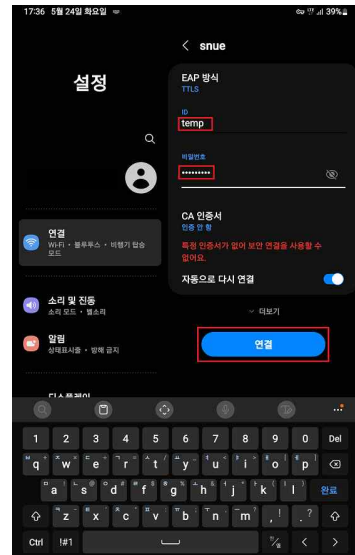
17:36 5월 24일 화요일 39%

설정

연결
Wi-Fi • 블루투스 • 비행기 탑승 모드

소리 및 진동
소리 모드 • 벨소리

알림
상태표시줄 • 방해 금지

디스플레이

< snue

EAP 방식
TTLS

ID
temp

비밀번호
••••••••••

CA 인증서
인증 안 함

특정 인증서가 없어 보안 연결을 사용할 수 없어요.

자동으로 다시 연결

더보기

연결

1 2 3 4 5 6 7 8 9 0 Del
q w e r t y u i o p
a s d f g h j k l 완료
z x c v b n m , . ?
Ctrl !#1